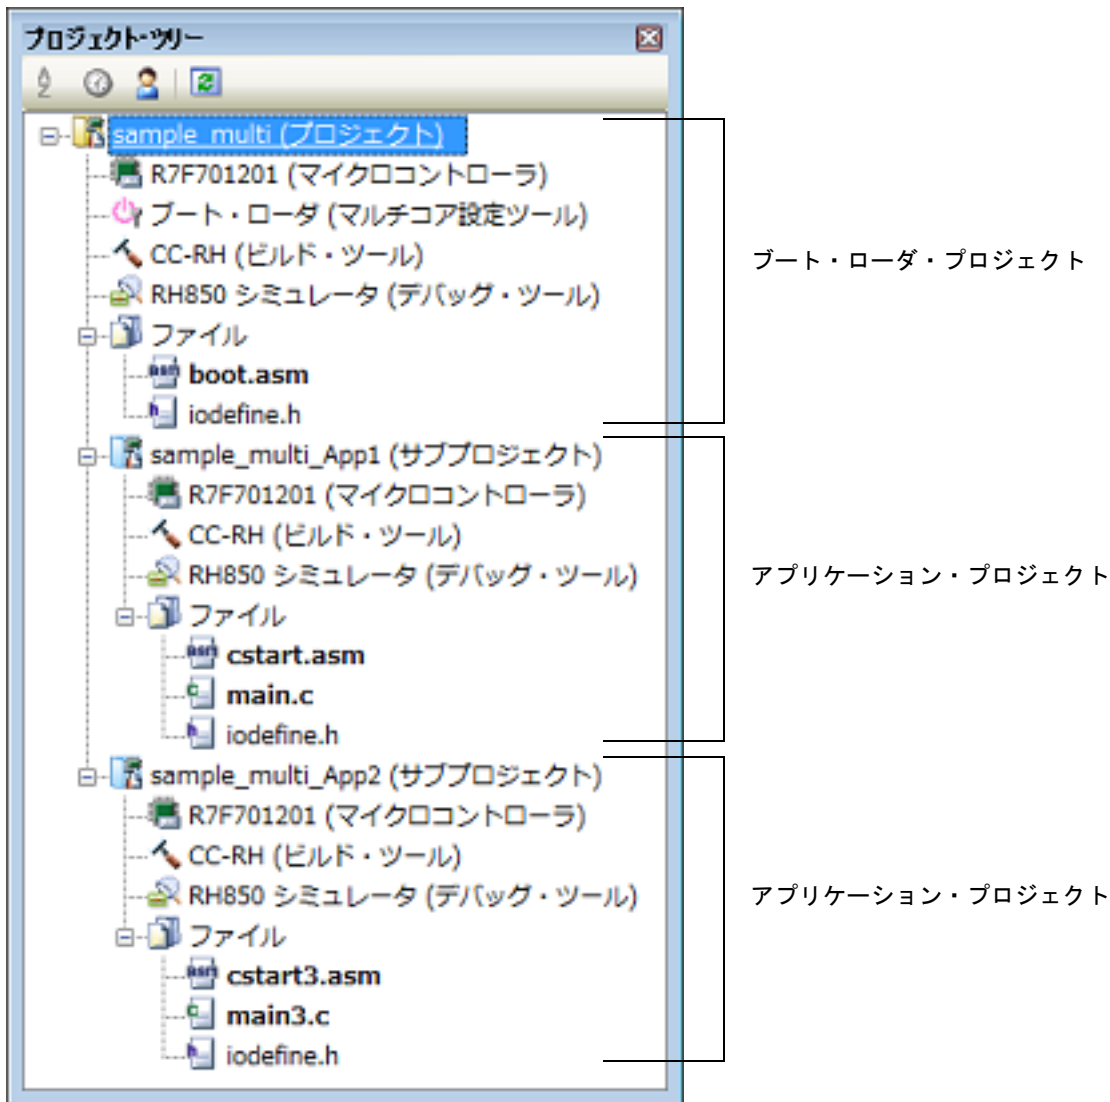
プロジェクト・ツリー

sample_multi (プロジェクト)
R7F701201 (マイクロコントローラ)
ブート・ローダ (マルチコア設定ツール)
CC-RH (ビルド・ツール)
RH850 シミュレータ (デバッグ・ツール)
ファイル
boot.asm
iodefine.h
sample_multi_App1 (サブプロジェクト)
R7F701201 (マイクロコントローラ)
CC-RH (ビルド・ツール)
RH850 シミュレータ (デバッグ・ツール)
ファイル
cstart.asm
main.c
iodefine.h
sample_multi_App2 (サブプロジェクト)
R7F701201 (マイクロコントローラ)
CC-RH (ビルド・ツール)
RH850 シミュレータ (デバッグ・ツール)
ファイル
cstart3.asm
main3.c
iodefine.h

ブート・ローダ・プロジェクト

アプリケーション・プロジェクト

アプリケーション・プロジェクト